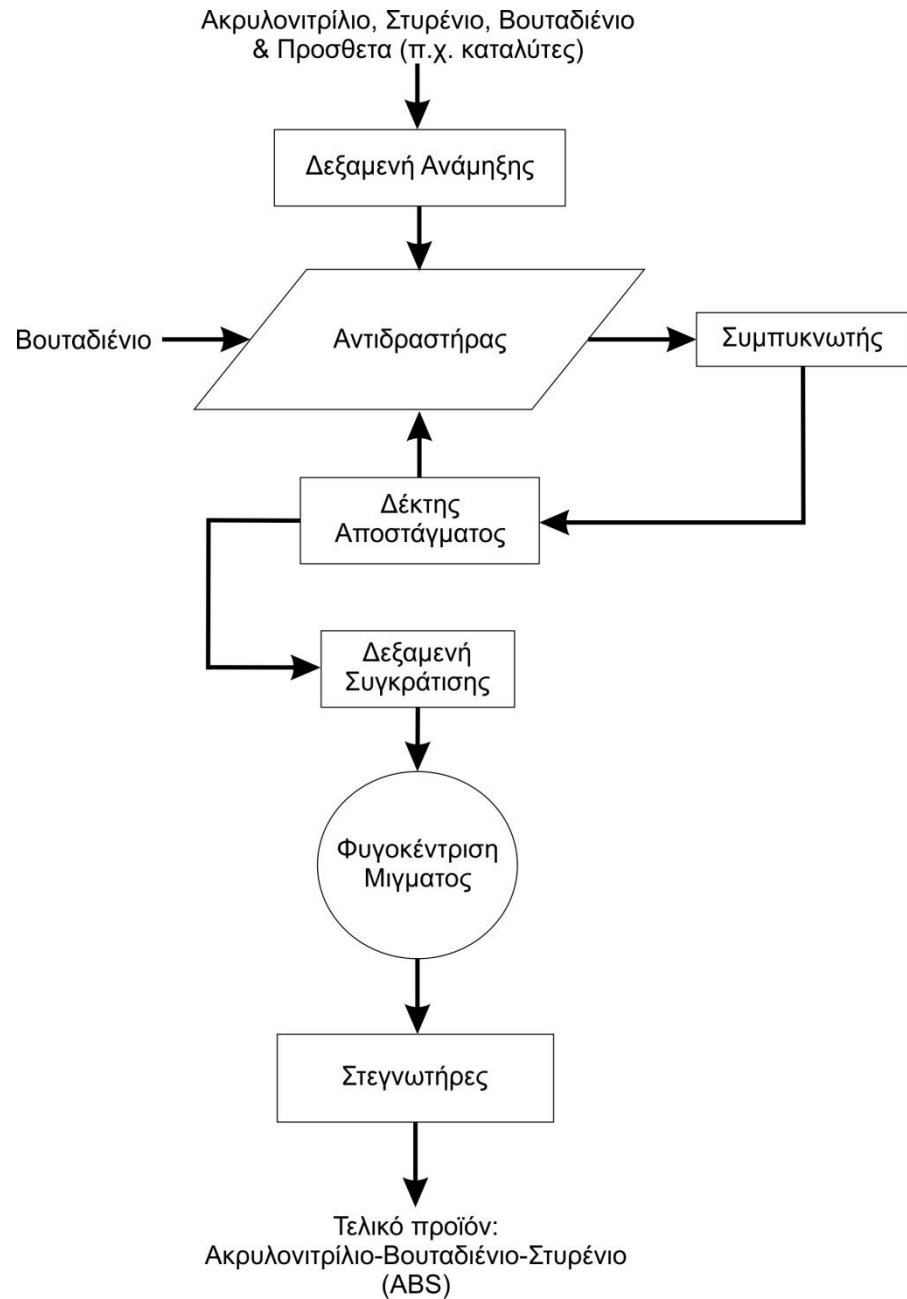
Ακρυλονιτρίλιο, Στυρένιο, Βουταδιένιο & Προσθετα (π.χ. καταλύτες)

Δεξαμενή Ανάμηξης

Βουταδιένιο

Αντιδραστήρας

Συμπυκνωτής

Δέκτης Αποστάγματος

Δεξαμενή Συγκράτισης

Φυγοκέντριση Μιγματος

Στεγνωτήρες

Τελικό προϊόν: Ακρυλονιτρίλιο-Βουταδιένιο-Στυρένιο (ABS)